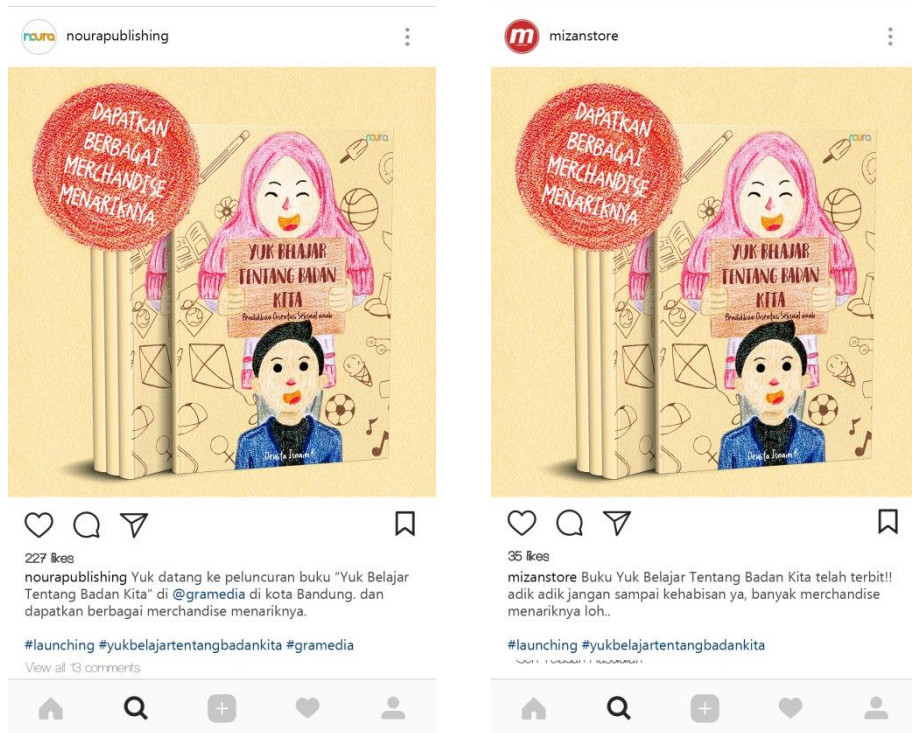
noura

noura publishing

DAPATKAN BERBAGAI MERCHANDISE MENARIKNYA

noura

YUK BELAJAR TENTANG BADAN KITA

Pendidikan Orientasi Seksual anak

Dewita Isnaini

227 likes

nourapublishing Yuk datang ke peluncuran buku "Yuk Belajar Tentang Badan Kita" di @gramedia di kota Bandung. dan dapatkan berbagai merchandise menariknya.

#launching #yukbelajartentangbadankita #gramedia

View all 13 comments

m

mizanstore

DAPATKAN BERBAGAI MERCHANDISE MENARIKNYA

noura

YUK BELAJAR TENTANG BADAN KITA

Pendidikan Orientasi Seksual anak

Dewita Isnaini

35 likes

mizanstore Buku Yuk Belajar Tentang Badan Kita telah terbit!! adik adik jangan sampai kehabisan ya, banyak merchandise menariknya loh..

#launching #yukbelajartentangbadankita

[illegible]